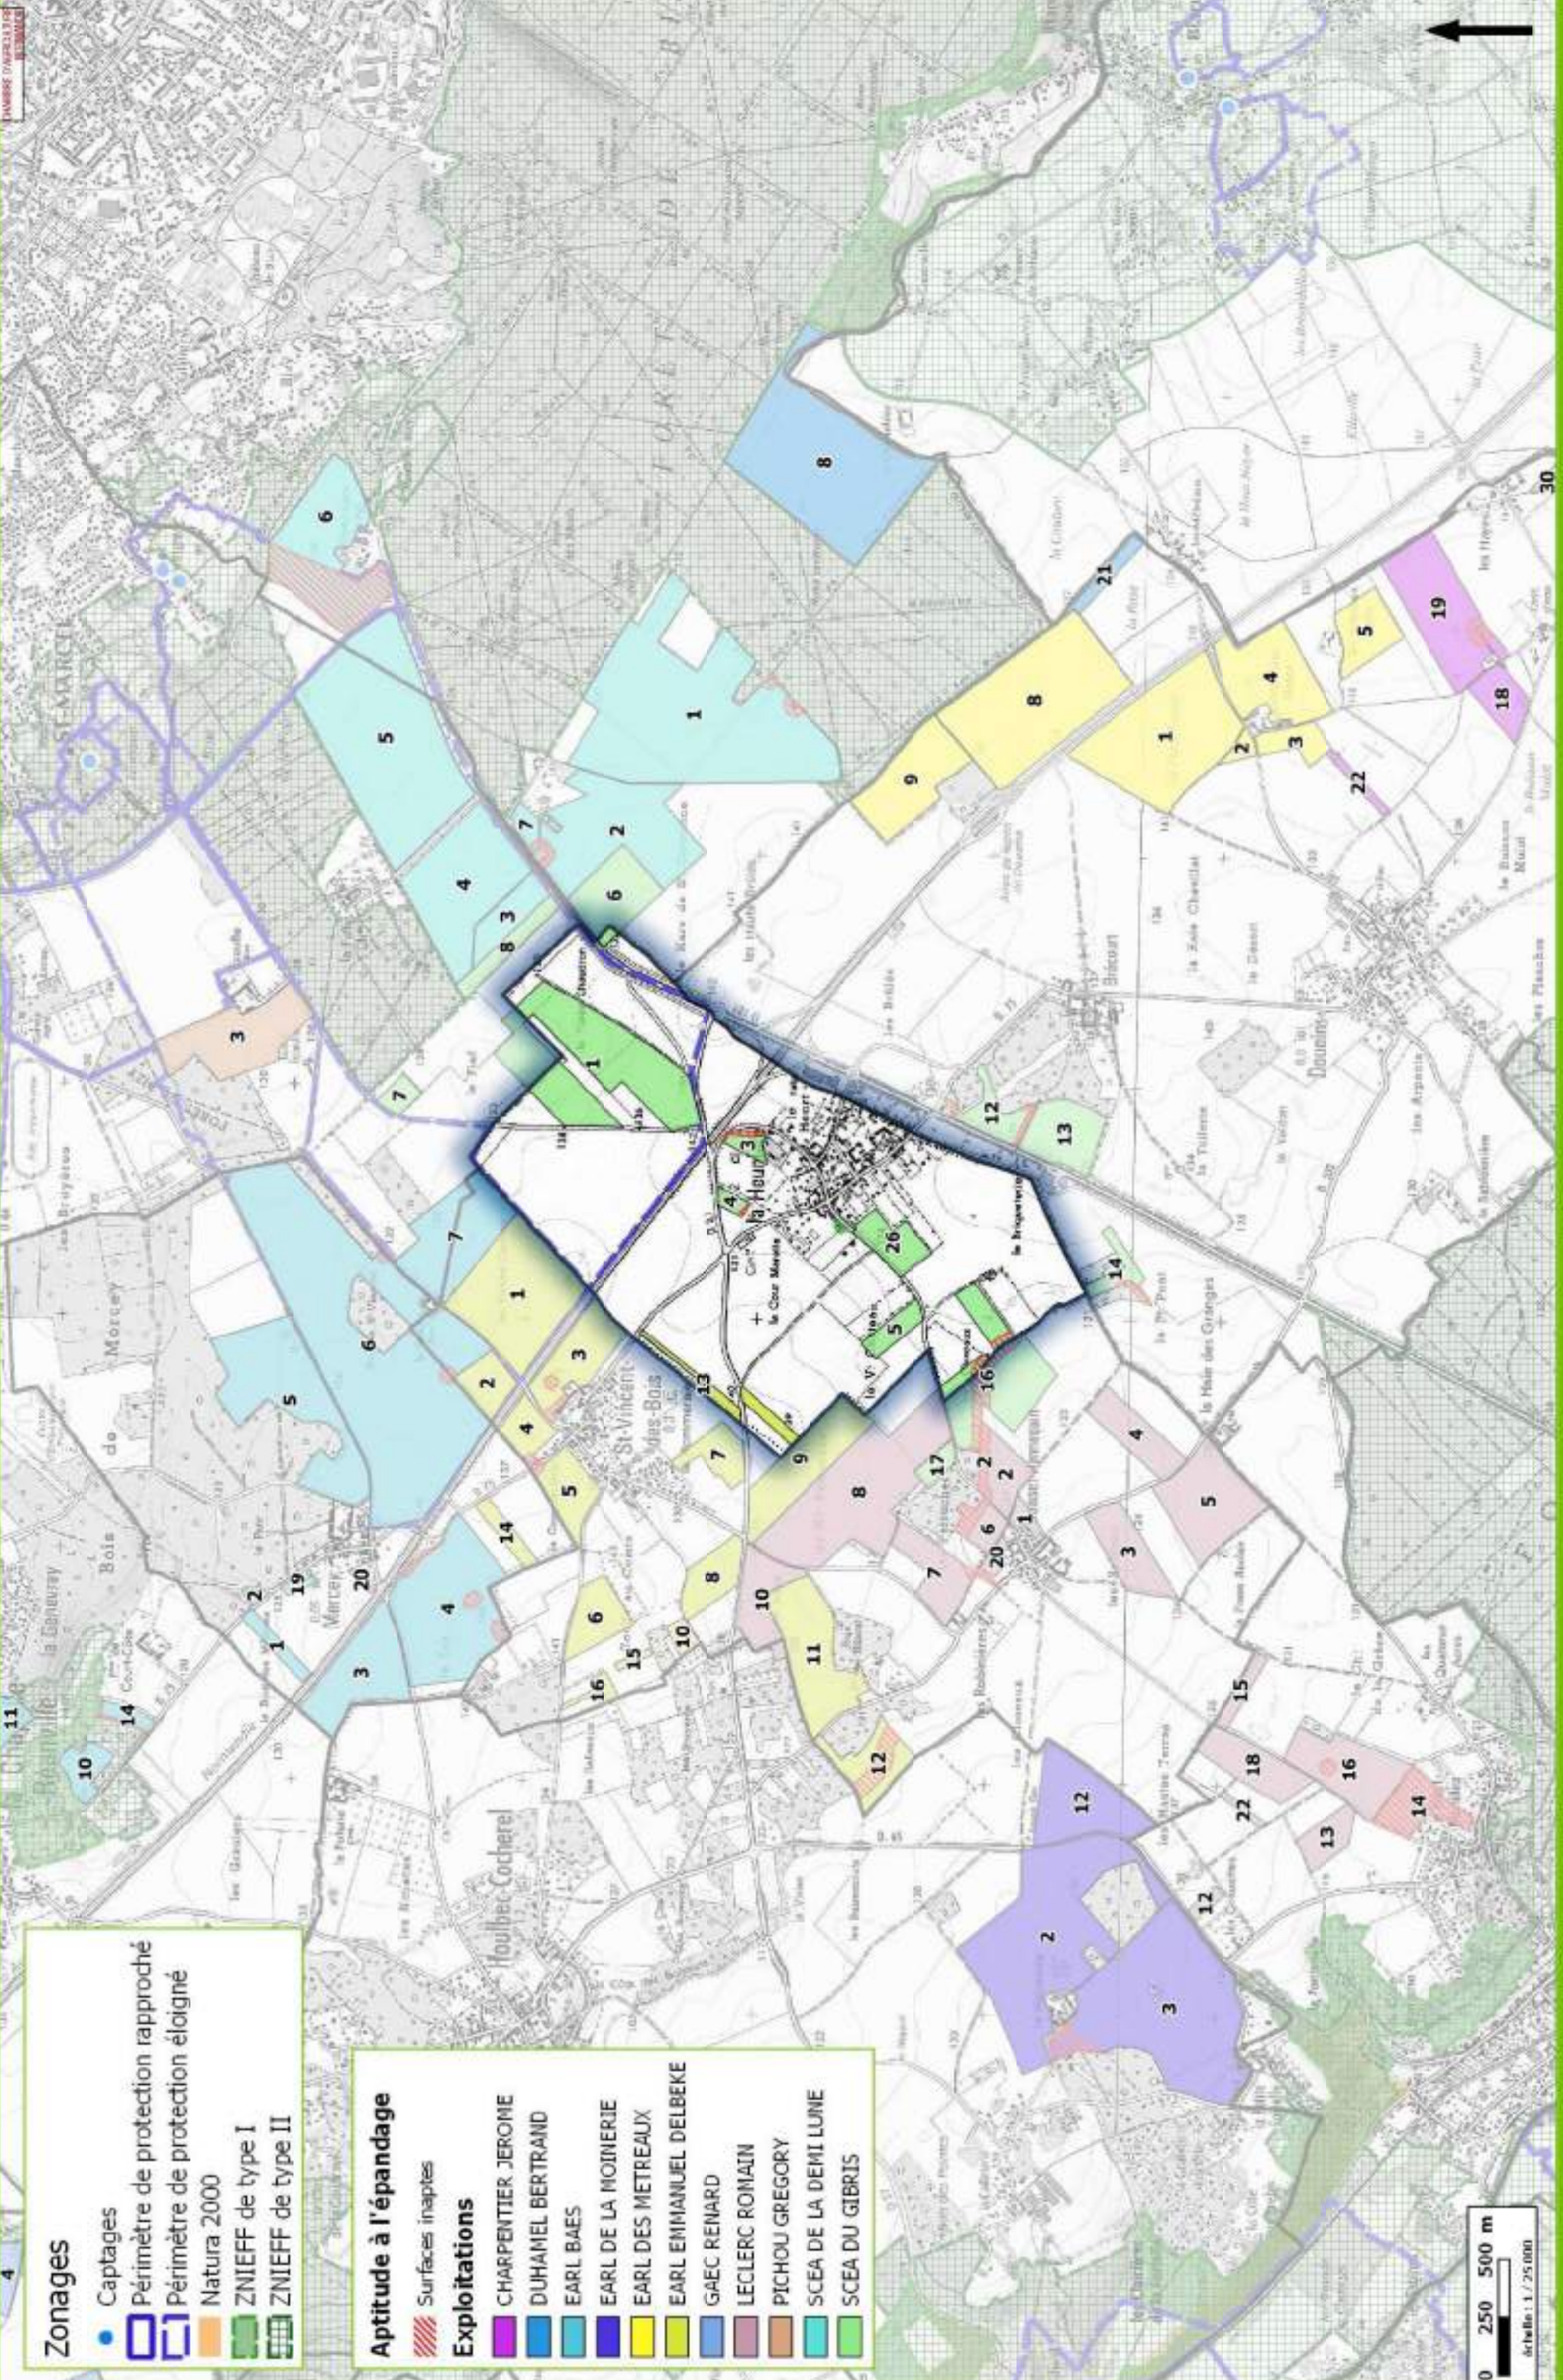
Zonages

Captages
Périmètre de protection rapproché
Périmètre de protection éloigné
Natura 2000
ZNIEFF de type I
ZNIEFF de type II

Aptitude à l'épandage

Surfaces inaptes

Exploitations

CHARPENTIER JEROME
DUHAMEL BERTRAND
EARL BAES
EARL DE LA MOINERIE
EARL DES METREAUX
EARL EMMANUEL DELBEKE
GAEC RENARD
LECLERC ROMAIN
PICHOU GREGORY
SCEA DE LA DEMI LUNE
SCEA DU GIBRIS

0 250 500 m
Échelle : 1 / 25 000

St-MARCEL
Morcey
Bois de la Garenne
Houlbec-Cocherel
St-Vincent-des-Bois
la Heunière
Douains
Brécourt
la Chapelle-Réanville
FORÊT DE BIZY

1 2 3 4 5 6 7 8 9 10 11 12 13 14 15 16 17 18 19 20 21 22 26 30